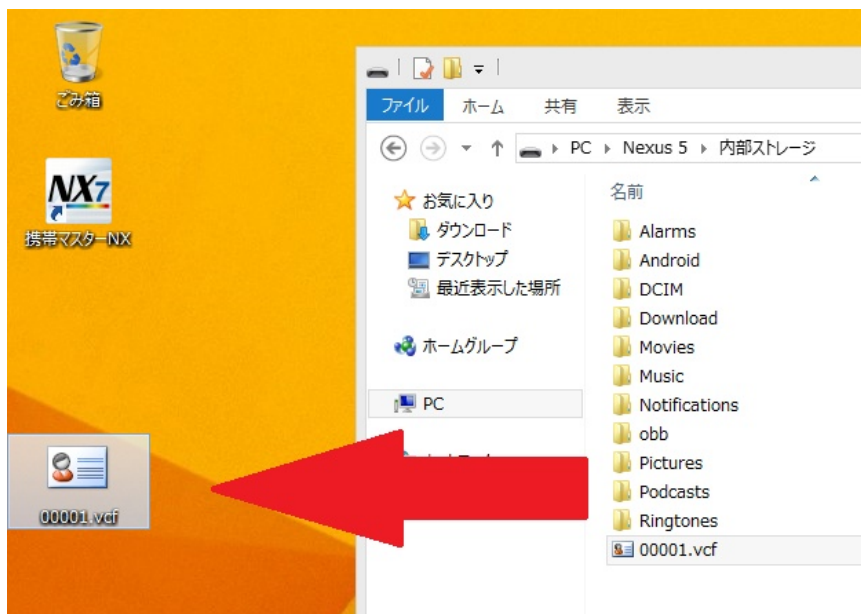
ごみ箱

NX7

携帯マスターNX

00001.vcf

ファイル ホーム 共有 表示

PC ▸ Nexus 5 ▸ 内部ストレージ

お気に入り
ダウンロード
デスクトップ
最近表示した場所

ホームグループ

PC

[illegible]

名前
Alarms
Android
DCIM
Download
Movies
Music
Notifications
obb
Pictures
Podcasts
Ringtones
00001.vcf